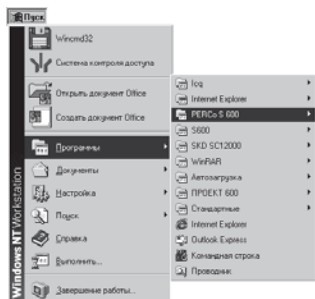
Пуск

Wincmd32

Система контроля доступа

Открыть документ Office

Создать документ Office

Программы

Документы

Настройка

Поиск

Справка

Выполнить...

Завершение работы...

Windows NT Workstation

Icq

Internet Explorer

PERCo S 600

S600

SKD SC12000

WinRAR

Автозагрузка

ПРОЕКТ 600

Стандартные

Internet Explorer

Outlook Express

Командная строка

Проводник